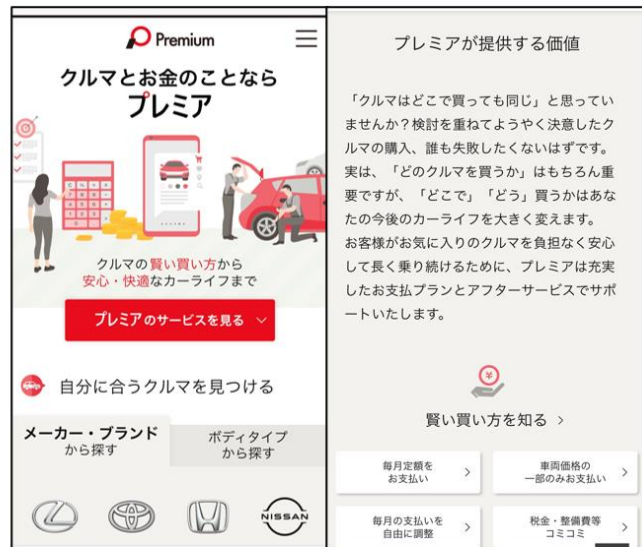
Premium

クルマとお金のことなら
プレミア

クルマの賢い買い方から
安心・快適なカーライフまで

プレミアのサービスを見る

自分に合うクルマを見つける

メーカー・ブランド
から探す

ボディタイプ
から探す

NISSAN

プレミアが提供する価値

「クルマはどこで買っても同じ」と思っていませんか？検討を重ねてようやく決意したクルマの購入、誰も失敗したくないはずです。
実は、「どのクルマを買うか」はもちろん重要ですが、「どこで」「どう」買うかはあなたの今後のカーライフを大きく変えます。
お客様がお気に入りのクルマを負担なく安心して長く乗り続けるために、プレミアは充実したお支払プランとアフターサービスでサポートいたします。

賢い買い方を知る ›

毎月定額を
お支払い

車両価格の
一部のみお支払い

毎月の支払いを
自由に調整

税金・整備費等
コミコミ